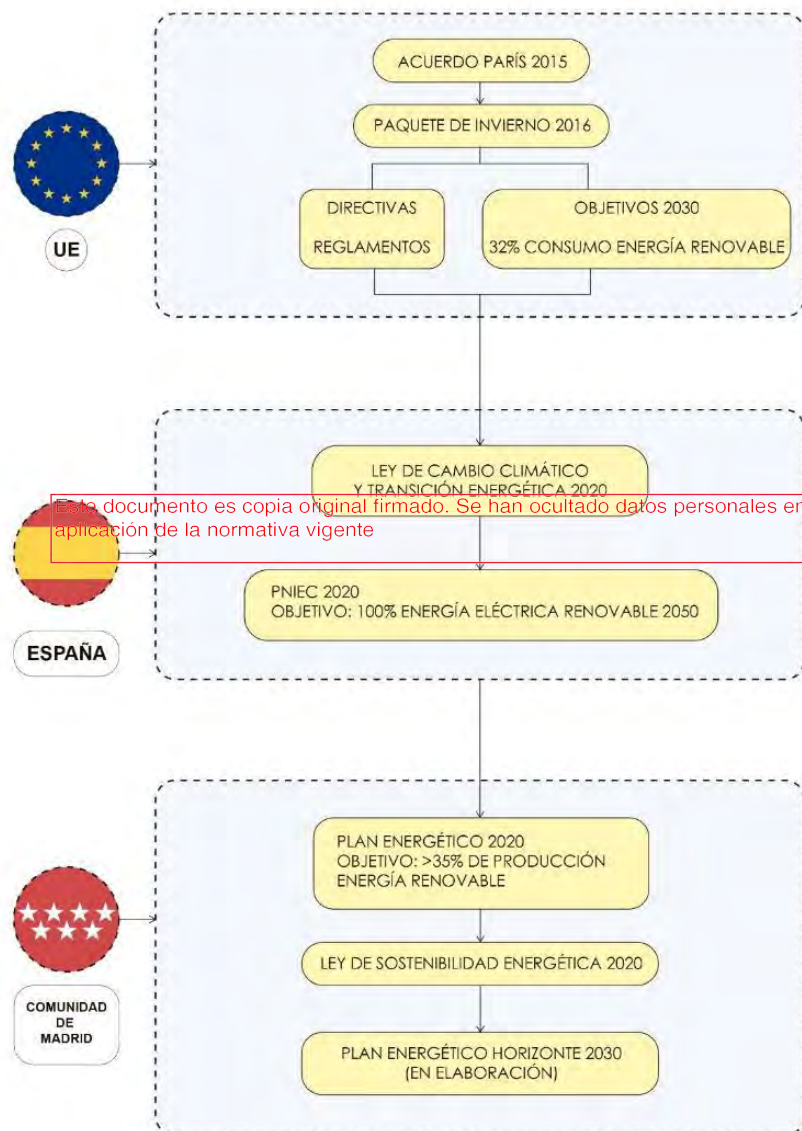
ACUERDO PARÍS 2015

PAQUETE DE INVIERNO 2016

DIRECTIVAS

REGLAMENTOS

OBJETIVOS 2030

32% CONSUMO ENERGÍA RENOVABLE

UE

LEY DE CAMBIO CLIMÁTICO
Y TRANSICIÓN ENERGÉTICA 2020

Este documento es copia original firmado. Se han ocultado datos personales en aplicación de la normativa vigente

PNIEC 2020
OBJETIVO: 100% ENERGÍA ELÉCTRICA RENOVABLE 2050

ESPAÑA

PLAN ENERGÉTICO 2020
OBJETIVO: >35% DE PRODUCCIÓN ENERGÍA RENOVABLE

LEY DE SOSTENIBILIDAD ENERGÉTICA 2020

PLAN ENERGÉTICO HORIZONTE 2030
(EN ELABORACIÓN)

COMUNIDAD DE MADRID